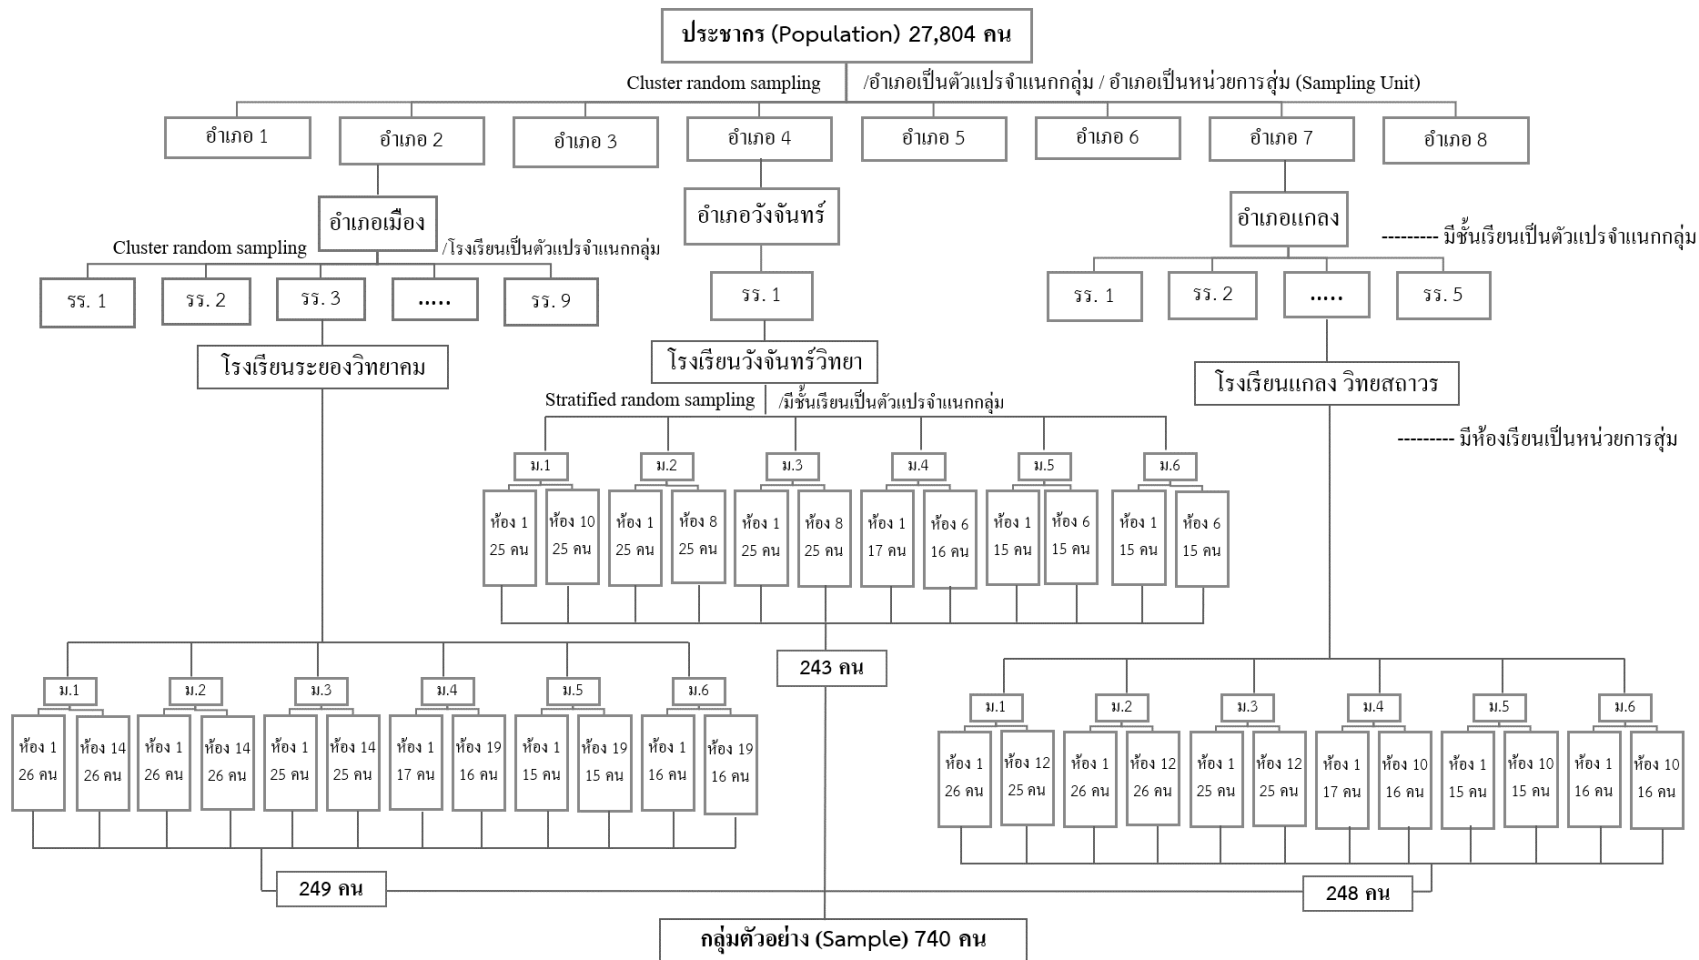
ประชากร (Population) 27,804 คน

Cluster random sampling /อำเภอเป็นตัวแปรจำแนกกลุ่ม / อำเภอเป็นหน่วยการสุ่ม (Sampling Unit)

อำเภอ 1
อำเภอ 2
อำเภอ 3
อำเภอ 4
อำเภอ 5
อำเภอ 6
อำเภอ 7
อำเภอ 8

อำเภอเมือง
อำเภอวังจันทร์
อำเภอแกลง

--------- มีชั้นเรียนเป็นตัวแปรจำแนกกลุ่ม

Cluster random sampling /โรงเรียนเป็นตัวแปรจำแนกกลุ่ม

รร. 1
รร. 2
รร. 3
.....
รร. 9

รร. 1

รร. 1
รร. 2
.....
รร. 5

โรงเรียนระยองวิทยาคม
โรงเรียนวังจันทร์วิทยา
โรงเรียนแกลง วิทยสถาวร

Stratified random sampling /มีชั้นเรียนเป็นตัวแปรจำแนกกลุ่ม

--------- มีห้องเรียนเป็นหน่วยการสุ่ม

ม.1
ห้อง 1 25 คน
ห้อง 10 25 คน
ม.2
ห้อง 1 25 คน
ห้อง 8 25 คน
ม.3
ห้อง 1 25 คน
ห้อง 8 25 คน
ม.4
ห้อง 1 17 คน
ห้อง 6 16 คน
ม.5
ห้อง 1 15 คน
ห้อง 6 15 คน
ม.6
ห้อง 1 15 คน
ห้อง 6 15 คน

243 คน

ม.1
ห้อง 1 26 คน
ห้อง 14 26 คน
ม.2
ห้อง 1 26 คน
ห้อง 14 26 คน
ม.3
ห้อง 1 25 คน
ห้อง 14 25 คน
ม.4
ห้อง 1 17 คน
ห้อง 19 16 คน
ม.5
ห้อง 1 15 คน
ห้อง 19 15 คน
ม.6
ห้อง 1 16 คน
ห้อง 19 16 คน

ม.1
ห้อง 1 26 คน
ห้อง 12 25 คน
ม.2
ห้อง 1 26 คน
ห้อง 12 26 คน
ม.3
ห้อง 1 25 คน
ห้อง 12 25 คน
ม.4
ห้อง 1 17 คน
ห้อง 10 16 คน
ม.5
ห้อง 1 15 คน
ห้อง 10 15 คน
ม.6
ห้อง 1 16 คน
ห้อง 10 16 คน

249 คน
248 คน

กลุ่มตัวอย่าง (Sample) 740 คน